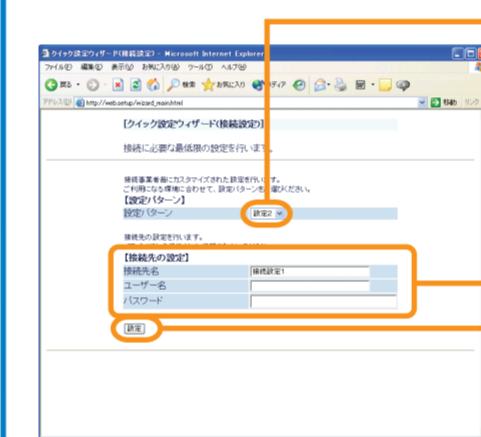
クイック設定ウィザード(接続設定) - Microsoft Internet Explorer

ファイル(F) 編集(E) 表示(V) お気に入り(A) ツール(T) ヘルプ(H)

戻る 検索 お気に入り メディア

アドレス(D) http://web.setup/wizard_main.html 移動 リンク

【クイック設定ウィザード(接続設定)】

接続に必要な最低限の設定を行います。

接続事業者毎にカスタマイズされた設定を行います。
ご利用になる環境に合わせて、設定パターンを選んでください。

【設定パターン】

| 設定パターン | 設定2 |
|---|---|

接続先の設定を行います。
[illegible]

【接続先の設定】

| 接続先名 | 接続設定1 |
|---|---|
| ユーザー名 | |
| パスワード | |

設定